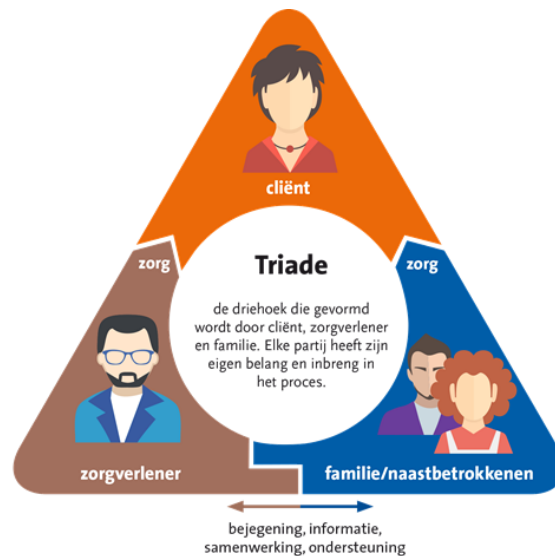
cliënt

zorg

Triade

zorg

de driehoek die gevormd wordt door cliënt, zorgverlener en familie. Elke partij heeft zijn eigen belang en inbreng in het proces.

zorgverlener

familie/naastbetrokkenen

bejegening, informatie, samenwerking, ondersteuning